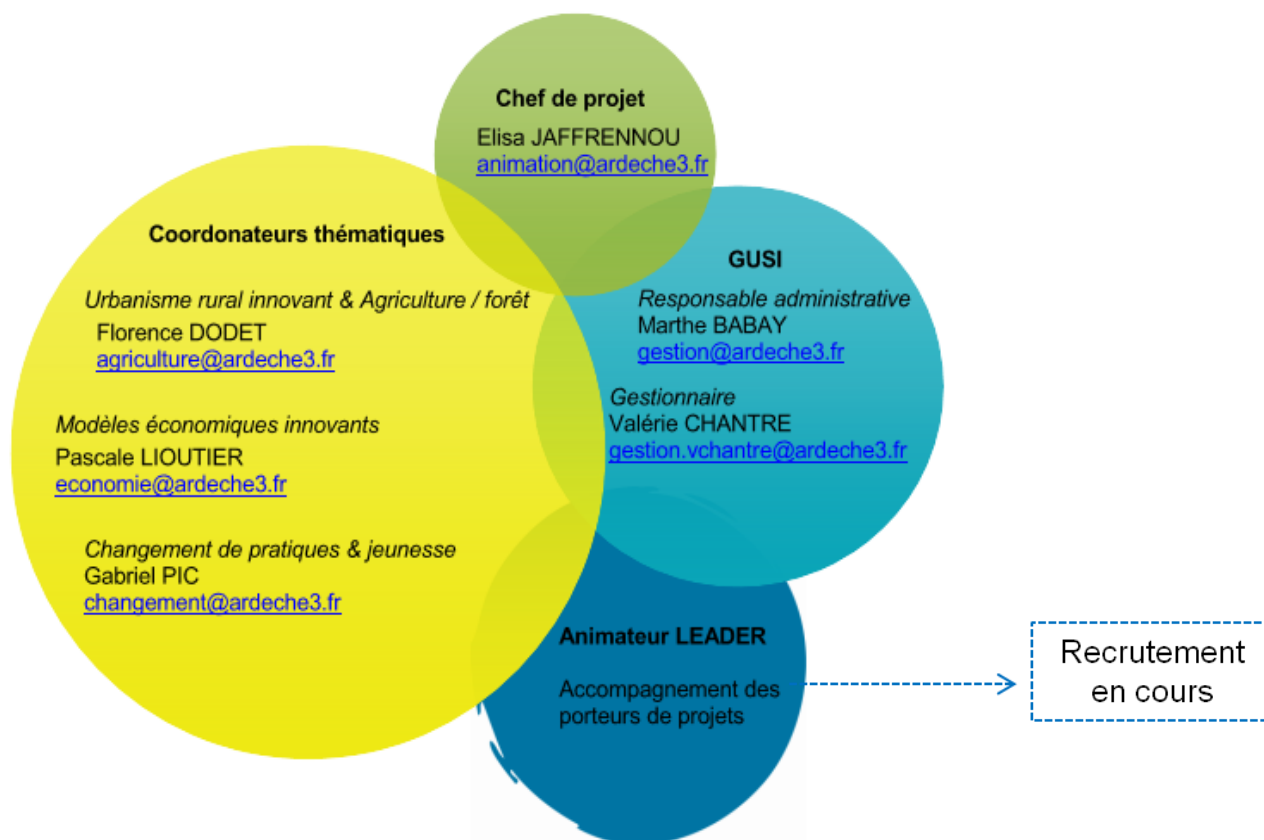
Chef de projet
Elisa JAFFRENNOU
animation@ardeche3.fr

Coordonateurs thématiques

Urbanisme rural innovant & Agriculture / forêt
Florence DODET
agriculture@ardeche3.fr

Modèles économiques innovants
Pascale LIOUTIER
economie@ardeche3.fr

Changement de pratiques & jeunesse
Gabriel PIC
changement@ardeche3.fr

GUSI

Responsable administrative
Marthe BABAY
gestion@ardeche3.fr

Gestionnaire
Valérie CHANTRE
gestion.vchantre@ardeche3.fr

Animateur LEADER

Accompagnement des porteurs de projets

Recrutement en cours